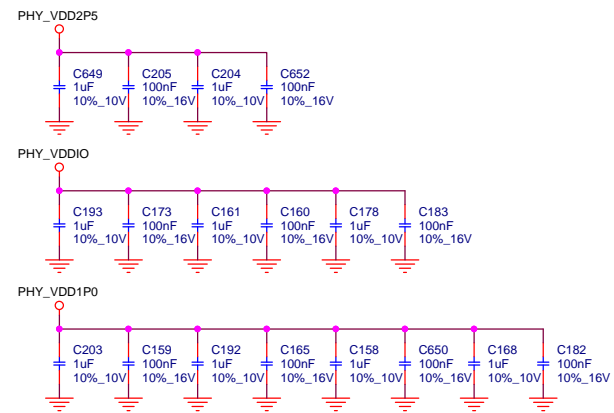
PHY_VDD2P5

C649
1uF
10%_10V

C205
100nF
10%_16V

C204
1uF
10%_10V

C652
100nF
10%_16V

PHY_VDDIO

C193
1uF
10%_10V

C173
100nF
10%_16V

C161
1uF
10%_10V

C160
100nF
10%_16V

C178
1uF
10%_10V

C183
100nF
10%_16V

PHY_VDD1P0

C203
1uF
10%_10V

C159
100nF
10%_16V

C192
1uF
10%_10V

C165
100nF
10%_16V

C158
1uF
10%_10V

C650
100nF
10%_16V

C168
1uF
10%_10V

C182
100nF
10%_16V